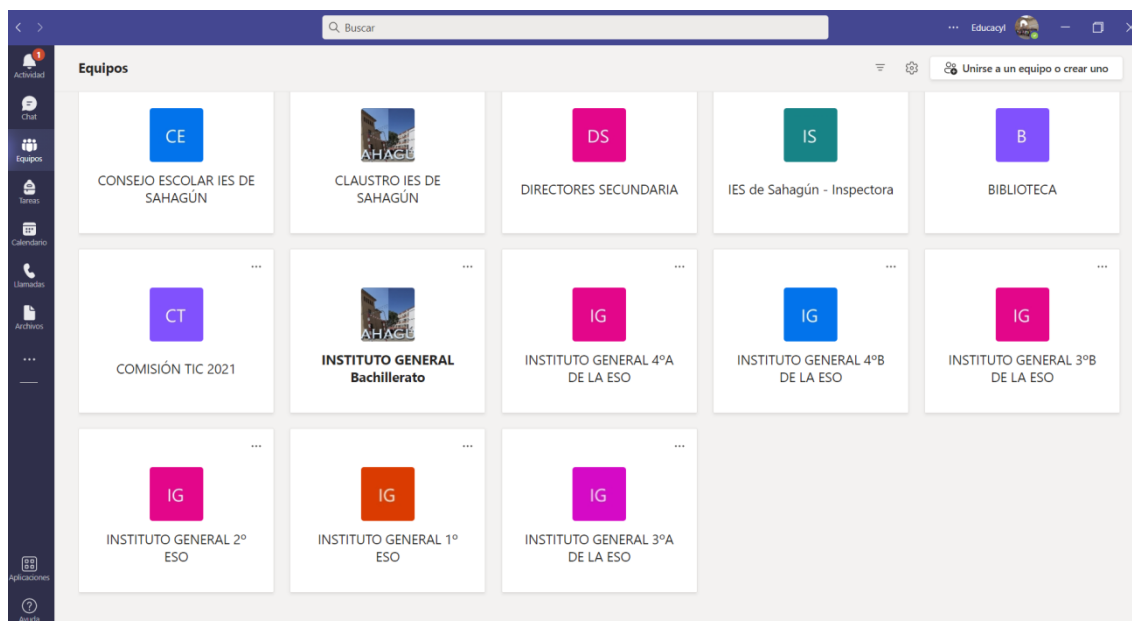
< >

Buscar

... Educacyl

1
Actividad

Chat

Equipos

Tareas

Calendario

Llamadas

Archivos

...

Aplicaciones

Ayuda

Equipos

Unirse a un equipo o crear uno

CE
CONSEJO ESCOLAR IES DE SAHAGÚN

AHAGÚ
CLAUSTRO IES DE SAHAGÚN

DS
DIRECTORES SECUNDARIA

IS
IES de Sahagún - Inspectora

B
BIBLIOTECA

...
CT
COMISIÓN TIC 2021

...
AHAGÚ
INSTITUTO GENERAL Bachillerato

...
IG
INSTITUTO GENERAL 4ºA DE LA ESO

...
IG
INSTITUTO GENERAL 4ºB DE LA ESO

...
IG
INSTITUTO GENERAL 3ºB DE LA ESO

...
IG
INSTITUTO GENERAL 2º ESO

...
IG
INSTITUTO GENERAL 1º ESO

...
IG
INSTITUTO GENERAL 3ºA DE LA ESO